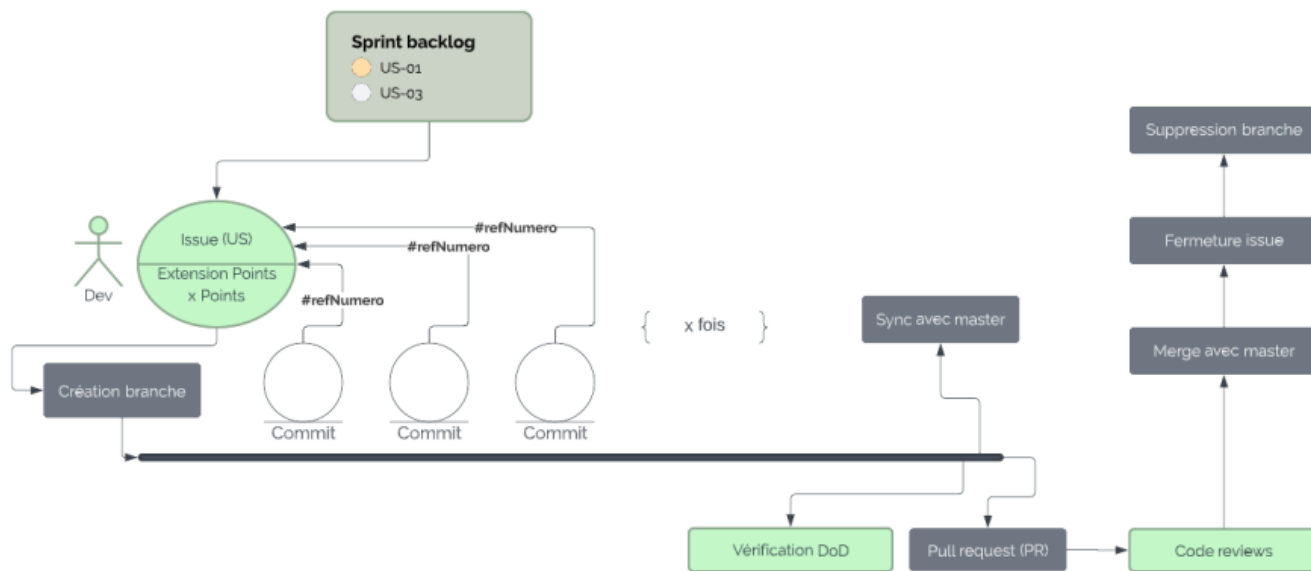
Sprint backlog
US-01
US-03

Suppression branche

Dev

Issue (US)

Extension Points
x Points

#refNumero
#refNumero
#refNumero

Fermeture issue

{ x fois }

Sync avec master

Merge avec master

Création branche

Commit
Commit
Commit

Vérification DoD

Pull request (PR)

Code reviews